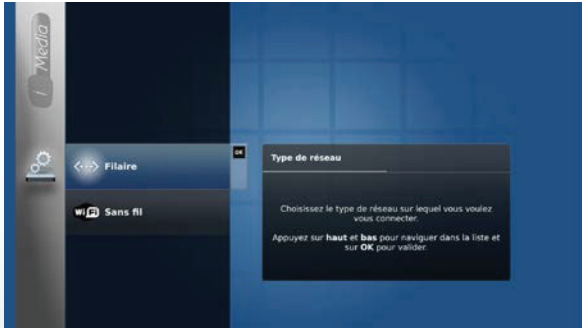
Media

Filaire

Sans fil

OK

Type de réseau

Choisissez le type de réseau sur lequel vous voulez vous connecter.

Appuyez sur **haut** et **bas** pour naviguer dans la liste et sur **OK** pour valider.